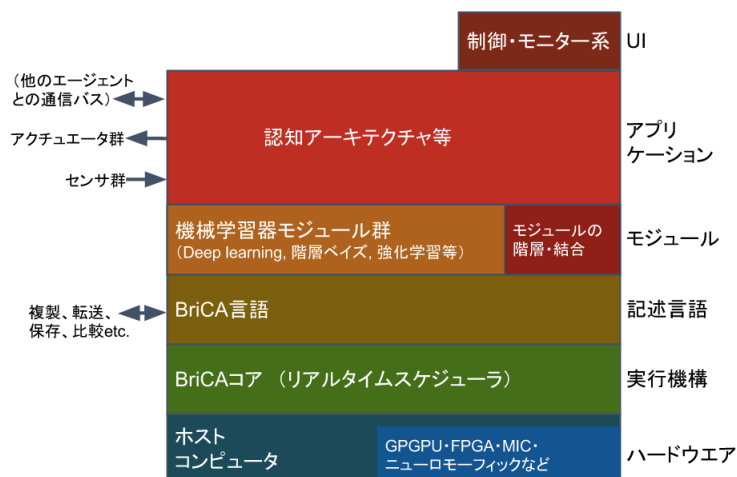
制御・モニター系

UI

（他のエージェントとの通信バス）

アクチュエータ群

センサ群

認知アーキテクチャ等

アプリケーション

機械学習器モジュール群
（Deep learning, 階層ベイズ, 強化学習等）

モジュールの階層・結合

モジュール

複製、転送、保存、比較etc.

BriCA言語

記述言語

BriCAコア （リアルタイムスケジューラ）

実行機構

ホスト
コンピュータ

GPGPU・FPGA・MIC・
ニューロモーフィックなど

ハードウエア